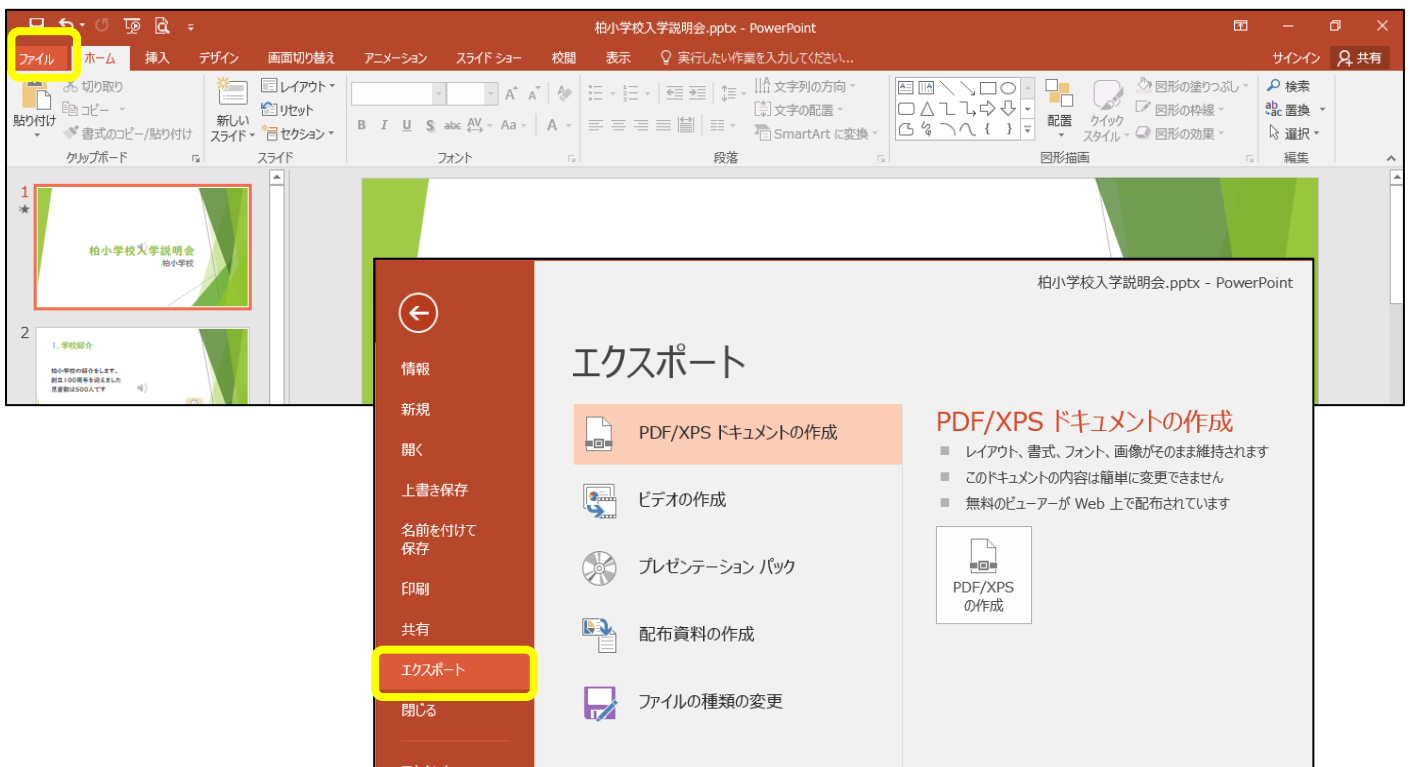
柏小学校入学説明会.pptx - PowerPoint

ファイル ホーム 挿入 デザイン 画面切り替え アニメーション スライド ショー 校閲 表示 実行したい作業を入力してください... サインイン 共有

切り取り
コピー
貼り付け
書式のコピー/貼り付け
クリップボード

新しいスライド
レイアウト
リセット
セクション
スライド

フォント

文字列の方向
文字の配置
SmartArt に変換
段落

配置
クイック スタイル
図形の塗りつぶし
図形の枠線
図形の効果
図形描画

検索
置換
選択
編集

1
柏小学校入学説明会
柏小学校

2
1．学校紹介
柏小学校の紹介をします。
創立100周年を迎えました
児童数は500人です

柏小学校入学説明会.pptx - PowerPoint

情報
新規
開く
上書き保存
名前を付けて保存
印刷
共有
エクスポート
閉じる

エクスポート

PDF/XPS ドキュメントの作成
ビデオの作成
プレゼンテーション パック
配布資料の作成
ファイルの種類の変更

PDF/XPS ドキュメントの作成
■ レイアウト、書式、フォント、画像がそのまま維持されます
■ このドキュメントの内容は簡単に変更できません
■ 無料のビューアーが Web 上で配布されています

PDF/XPS の作成